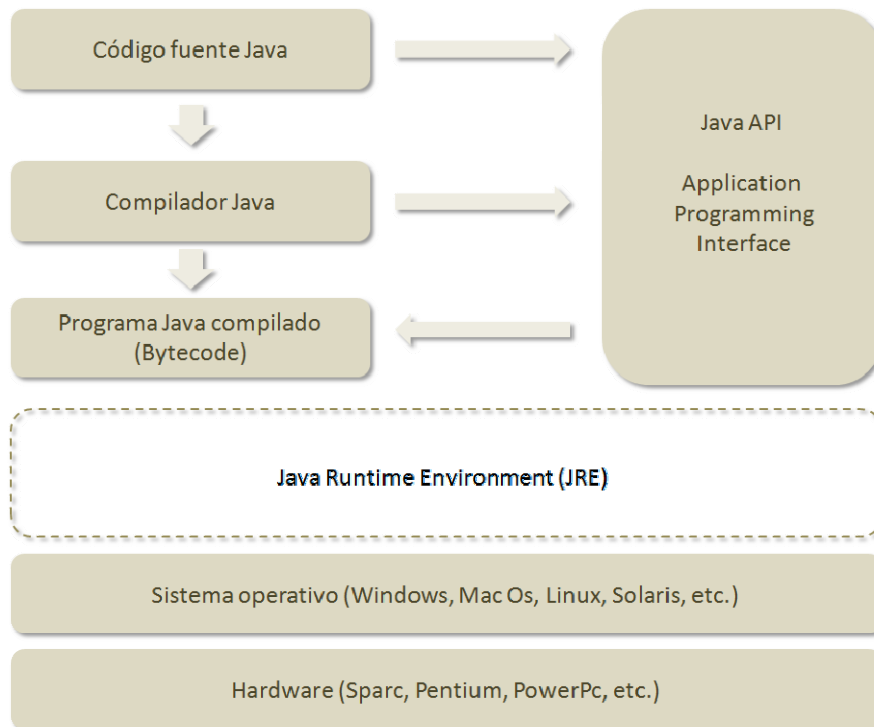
Código fuente Java

Compilador Java

Programa Java compilado (Bytecode)

Java API

Application Programming Interface

Java Runtime Environment (JRE)

Sistema operativo (Windows, Mac Os, Linux, Solaris, etc.)

Hardware (Sparc, Pentium, PowerPc, etc.)